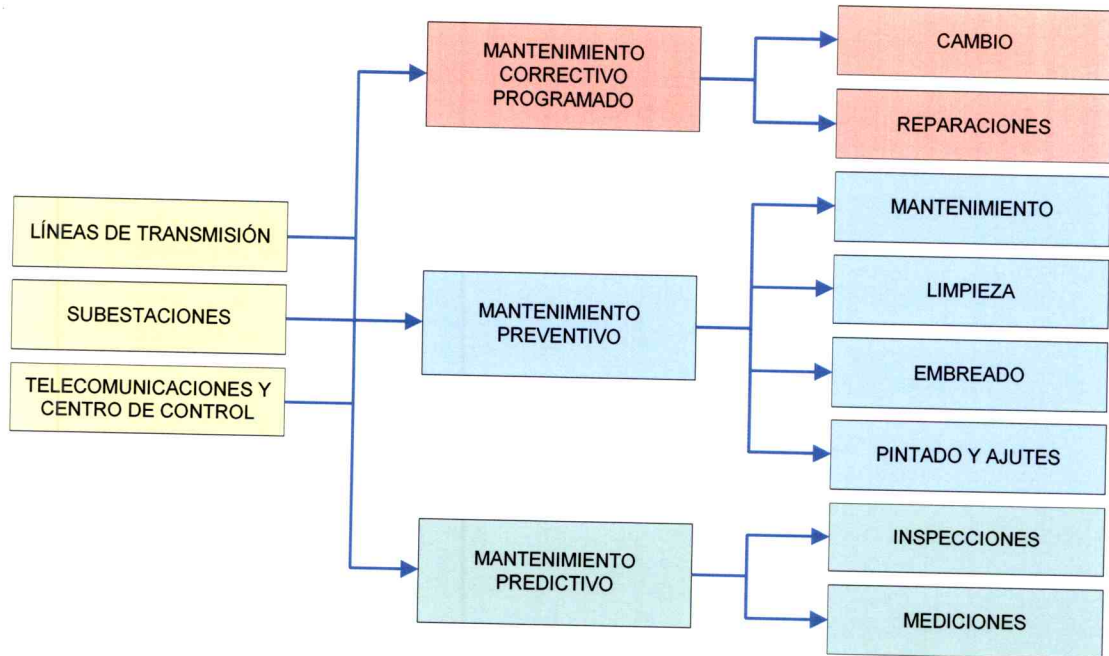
LÍNEAS DE TRANSMISIÓN

SUBESTACIONES

TELECOMUNICACIONES Y CENTRO DE CONTROL

MANTENIMIENTO CORRECTIVO PROGRAMADO

CAMBIO

REPARACIONES

MANTENIMIENTO PREVENTIVO

MANTENIMIENTO

LIMPIEZA

EMBREADO

PINTADO Y AJUTES

MANTENIMIENTO PREDICTIVO

INSPECCIONES

MEDICIONES